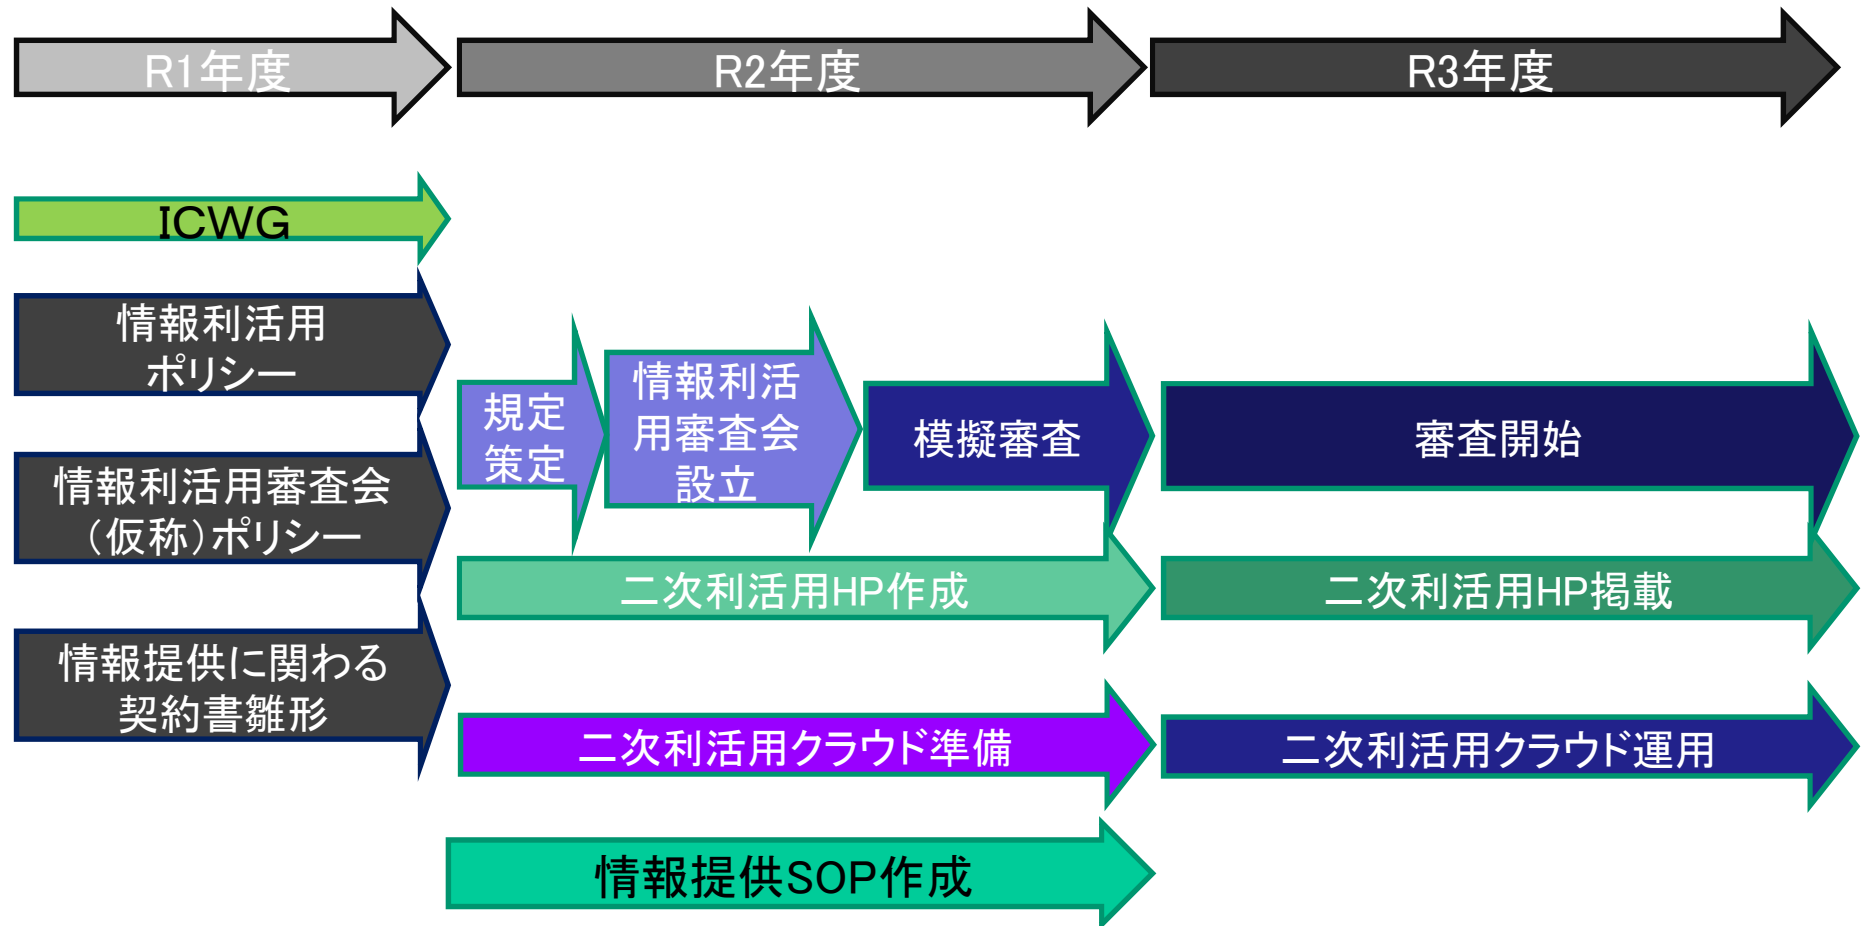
R1年度

R2年度

R3年度

ICWG

情報利活用
ポリシー

情報利活用審査会
（仮称）ポリシー

情報提供に関わる
契約書雛形

規定
策定

情報利活
用審査会
設立

模擬審査

審査開始

二次利活用HP作成

二次利活用HP掲載

二次利活用クラウド準備

二次利活用クラウド運用

情報提供SOP作成